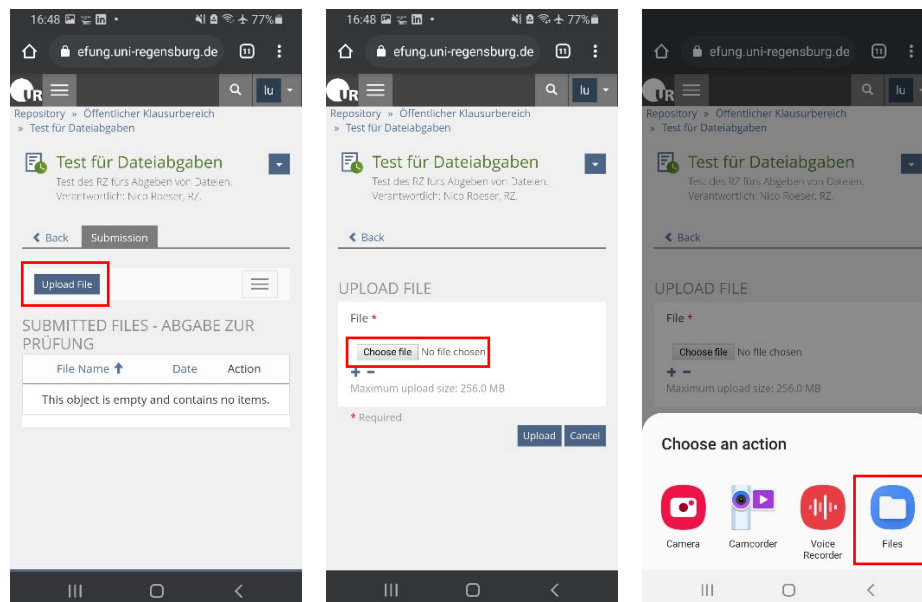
16:48 77%
efung.uni-regensburg.de 11
UR lu
Repository » Öffentlicher Klausurbereich » Test für Dateiabgaben
Test für Dateiabgaben
Test des RZ fürs Abgeben von Dateien. Verantwortlich: Nico Roeser, RZ.
Back Submission
Upload File
SUBMITTED FILES - ABGABE ZUR PRÜFUNG

| File Name | Date | Action |
|---|---|---|
| This object is empty and contains no items. | | |

16:48 77%
efung.uni-regensburg.de 11
UR lu
Repository » Öffentlicher Klausurbereich » Test für Dateiabgaben
Test für Dateiabgaben
Test des RZ fürs Abgeben von Dateien. Verantwortlich: Nico Roeser, RZ.
Back
UPLOAD FILE
File *
Choose file No file chosen
+ −
Maximum upload size: 256.0 MB
* Required
Upload Cancel

efung.uni-regensburg.de 11
UR lu
Repository » Öffentlicher Klausurbereich » Test für Dateiabgaben
Test für Dateiabgaben
Test des RZ fürs Abgeben von Dateien. Verantwortlich: Nico Roeser, RZ.
Back
UPLOAD FILE
File *
Choose file No file chosen
+ −
Maximum upload size: 256.0 MB
Choose an action
Camera Camcorder Voice Recorder Files